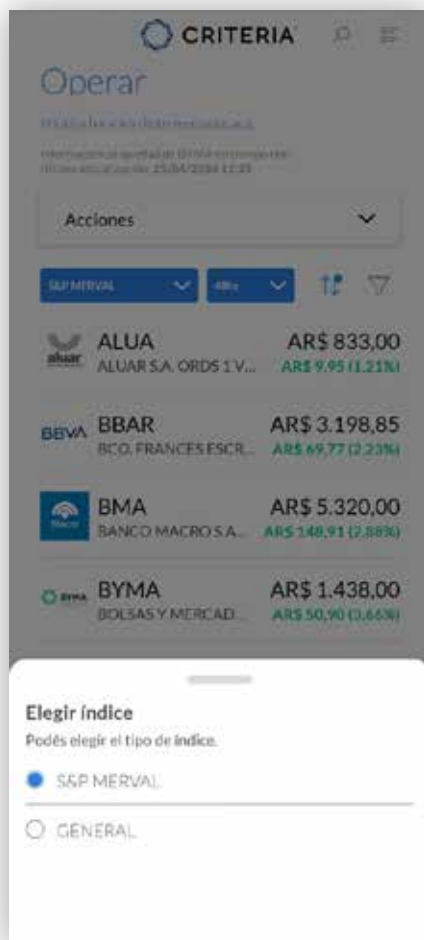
CRITERIA

Operar

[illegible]

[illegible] 25/04/2024 11:33

Acciones

S&P MERVAL

48hs

aluar ALUA
ALUAR S.A. ORDS 1 V...
AR$ 833,00
AR$ 9,95 (1,21%)

BBVA BBAR
BCO. FRANCES ESCR...
AR$ 3.198,85
AR$ 69,77 (2,23%)

Macro BMA
BANCO MACRO S.A...
AR$ 5.320,00
AR$ 148,91 (2,88%)

BYMA BYMA
BOLSAS Y MERCAD...
AR$ 1.438,00
AR$ 50,90 (3,66%)

Elegir índice
Podés elegir el tipo de índice.

S&P MERVAL

GENERAL